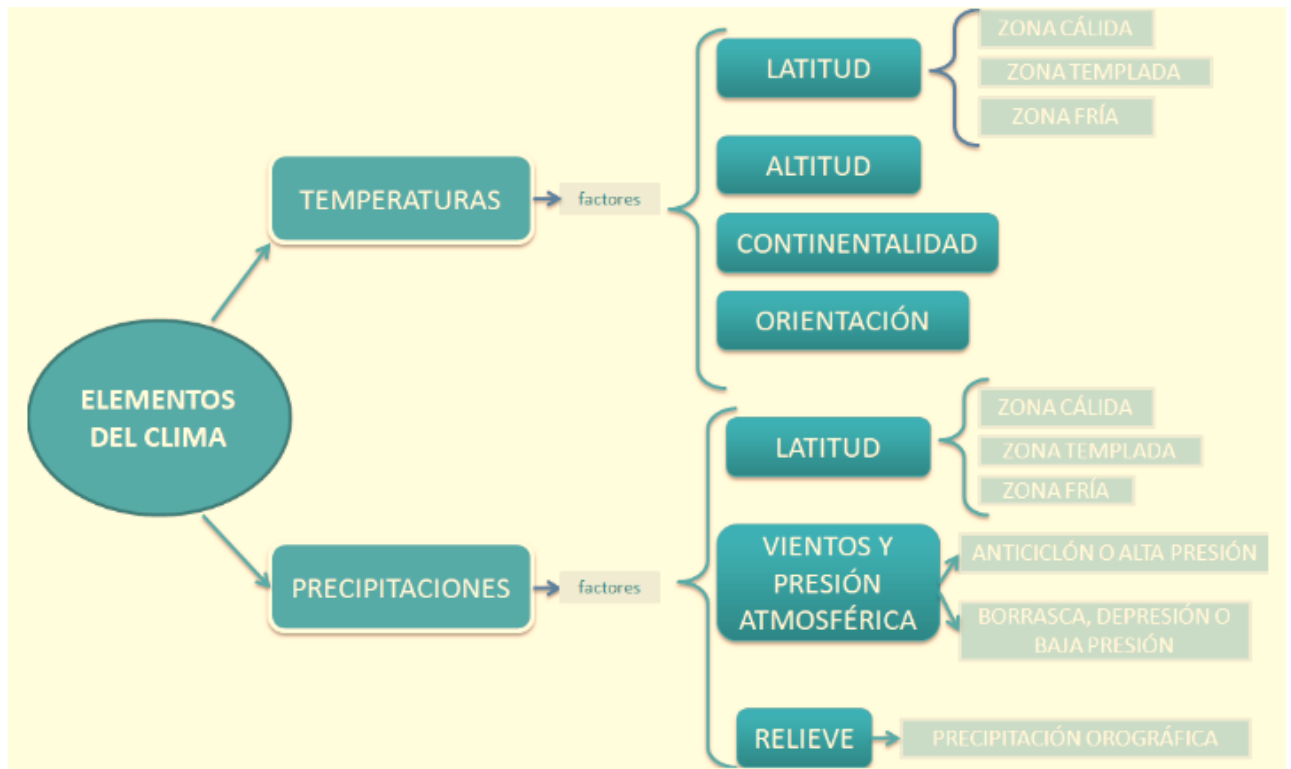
ELEMENTOS DEL CLIMA

TEMPERATURAS

factores

LATITUD

ZONA CÁLIDA

ZONA TEMPLADA

ZONA FRÍA

ALTITUD

CONTINENTALIDAD

ORIENTACIÓN

PRECIPITACIONES

factores

LATITUD

ZONA CÁLIDA

ZONA TEMPLADA

ZONA FRÍA

VIENTOS Y PRESIÓN ATMOSFÉRICA

ANTICICLÓN O ALTA PRESIÓN

BORRASCA, DEPRESIÓN O BAJA PRESIÓN

RELIEVE

PRECIPITACIÓN OROGRÁFICA